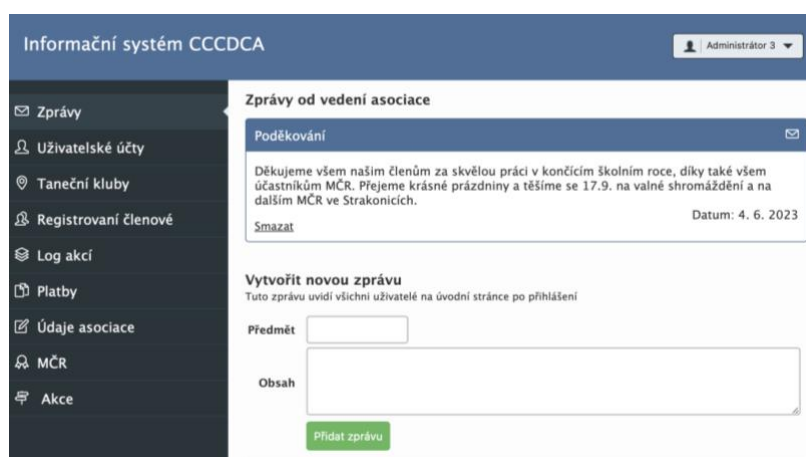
Informační systém CCCDCA

Administrátor 3

Zprávy
Uživatelské účty
Taneční kluby
Registrovaní členové
Log akcí
Platby
Údaje asociace
MČR
Akce

Zprávy od vedení asociace

Poděkování

Děkujeme všem našim členům za skvělou práci v končícím školním roce, díky také všem účastníkům MČR. Přejeme krásné prázdniny a těšíme se 17.9. na valné shromáždění a na dalším MČR ve Strakonicích.

Datum: 4. 6. 2023

Smazat

Vytvořit novou zprávu

Tuto zprávu uvidí všichni uživatelé na úvodní stránce po přihlášení

Předmět

Obsah

Přidat zprávu